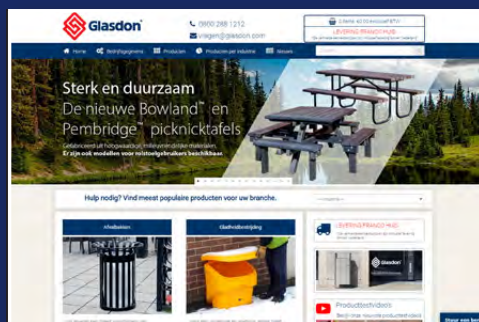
Glasdon

0800 288 1212

vragen@glasdon.com

LEVERING FRANCO HUIS

Home Bedrijfsgegevens Producten Producten per industrie Nieuws

Sterk en duurzaam

De nieuwe Bowland™ en Pembridge™ picknicktafels

Gefabriceerd uit hoogwaardige, milieuvriendelijke materialen.

Er zijn ook modellen voor rolstoelgebruikers beschikbaar.

Hulp nodig? Vind meest populaire producten voor uw branche.

Afvalbakken

Gladheidbestrijding

LEVERING FRANCO HUIS

Glasdon

Productbestvideo's

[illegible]